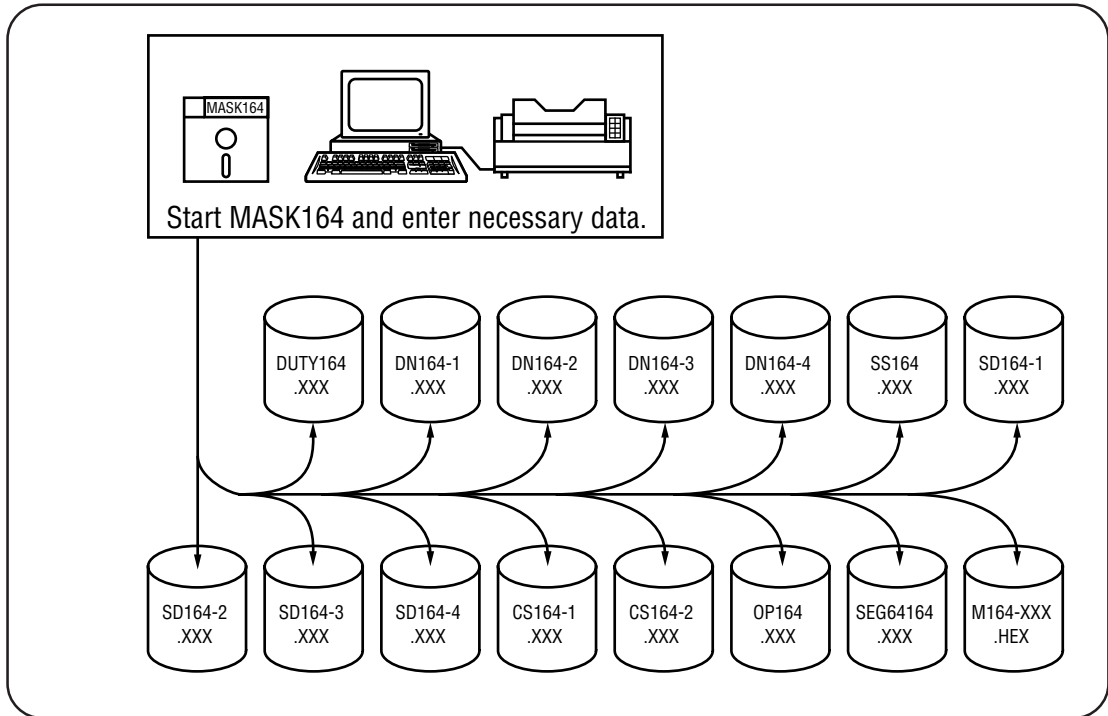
MASK164

Start MASK164 and enter necessary data.

DUTY164 .XXX
DN164-1 .XXX
DN164-2 .XXX
DN164-3 .XXX
DN164-4 .XXX
SS164 .XXX
SD164-1 .XXX

SD164-2 .XXX
SD164-3 .XXX
SD164-4 .XXX
CS164-1 .XXX
CS164-2 .XXX
OP164 .XXX
SEG64164 .XXX
M164-XXX .HEX